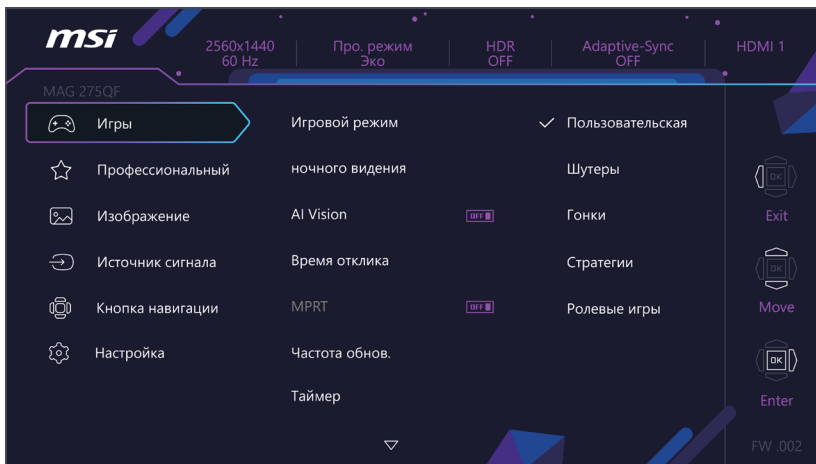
msi

2560x1440
60 Hz

Про. режим
Эко

HDR
OFF

Adaptive-Sync
OFF

HDMI 1

MAG 275QF

Игры
Профессиональный
Изображение
Источник сигнала
Кнопка навигации
Настройка

Игровой режим
ночного видения
AI Vision OFF
Время отклика
MPRT OFF
Частота обнов.
Таймер

✓ Пользовательская
Шутеры
Гонки
Стратегии
Ролевые игры

OK
Exit
OK
Move
OK
Enter

FW .002